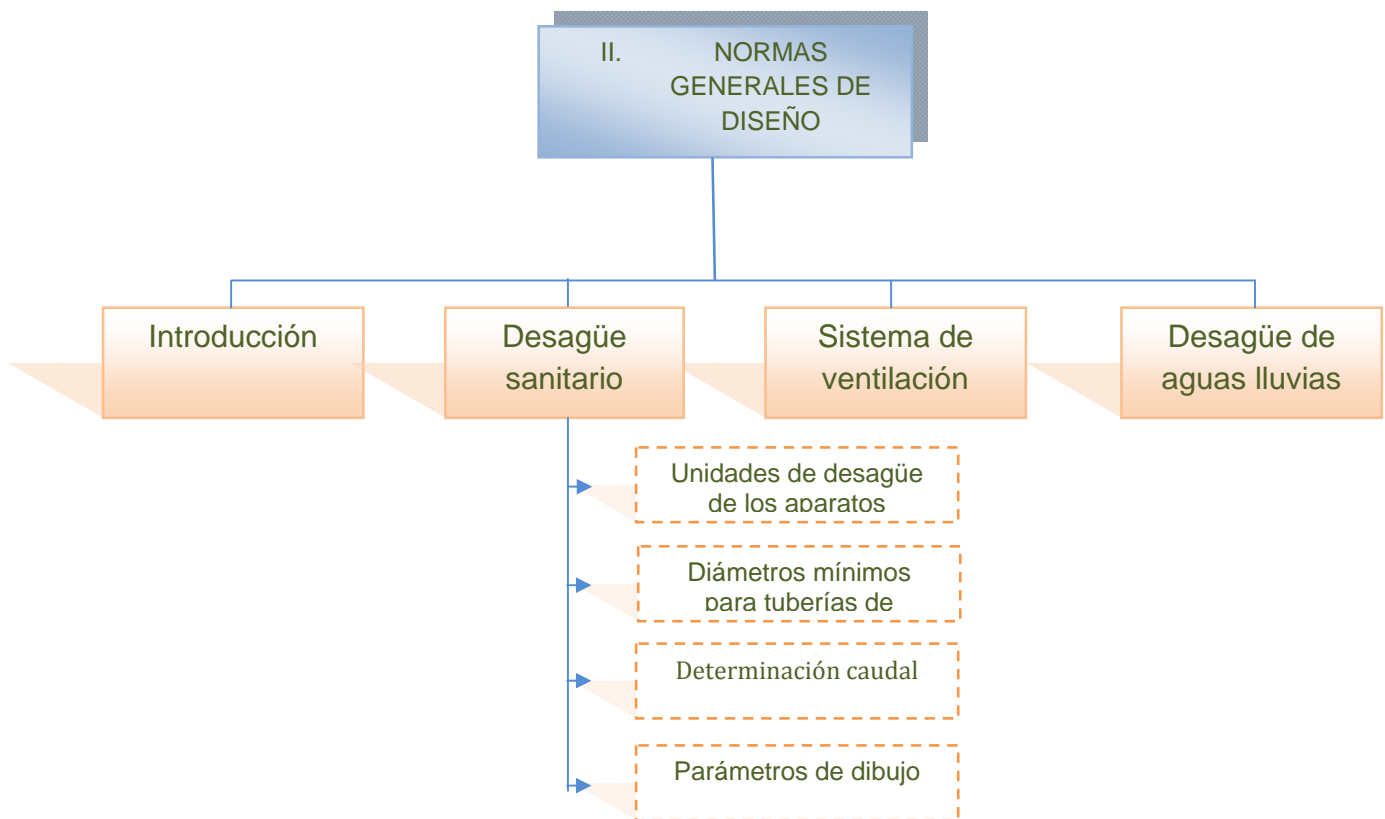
II. NORMAS GENERALES DE DISEÑO

Introducción

Desagüe sanitario

Sistema de ventilación

Desagüe de aguas lluvias

Unidades de desagüe de los aparatos

Diámetros mínimos para tuberías de

Determinación caudal

Parámetros de dibujo